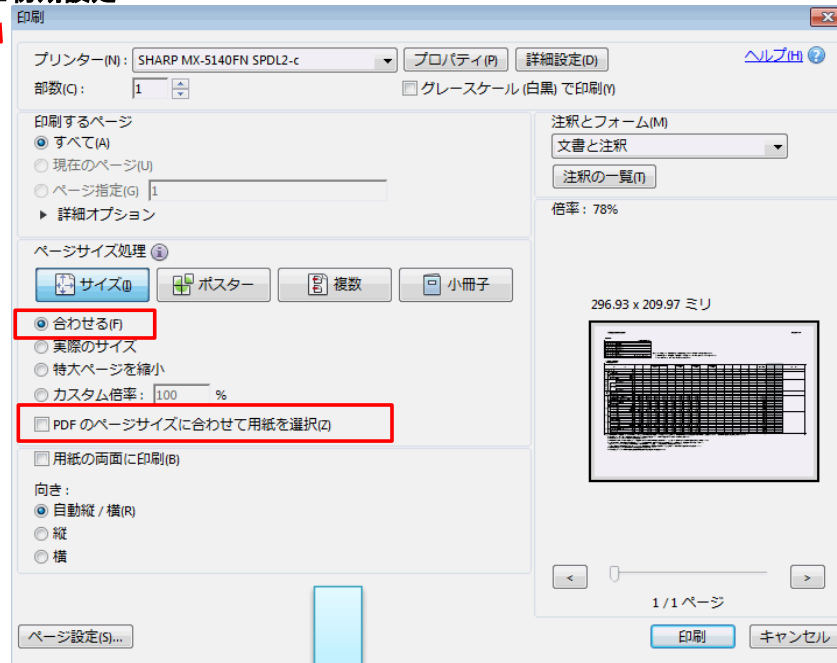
印刷

プリンター(N): SHARP MX-5140FN SPDL2-c
プロパティ(P)
詳細設定(D)
ヘルプ(H)
部数(C): 1
グレースケール (白黒) で印刷(Y)

印刷するページ
すべて(A)
現在のページ(U)
ページ指定(G) 1
▶ 詳細オプション

ページサイズ処理
サイズ(I)
ポスター
複数
小冊子
合わせる(F)
実際のサイズ
特大ページを縮小
カスタム倍率: 100 %
PDF のページサイズに合わせて用紙を選択(Z)

用紙の両面に印刷(B)

向き:
自動縦 / 横(R)
縦
横

注釈とフォーム(M)
文書と注釈
注釈の一覧(T)

倍率: 78%

296.93 x 209.97 ミリ

<
>
1 / 1 ページ

ページ設定(S)...
印刷
キャンセル